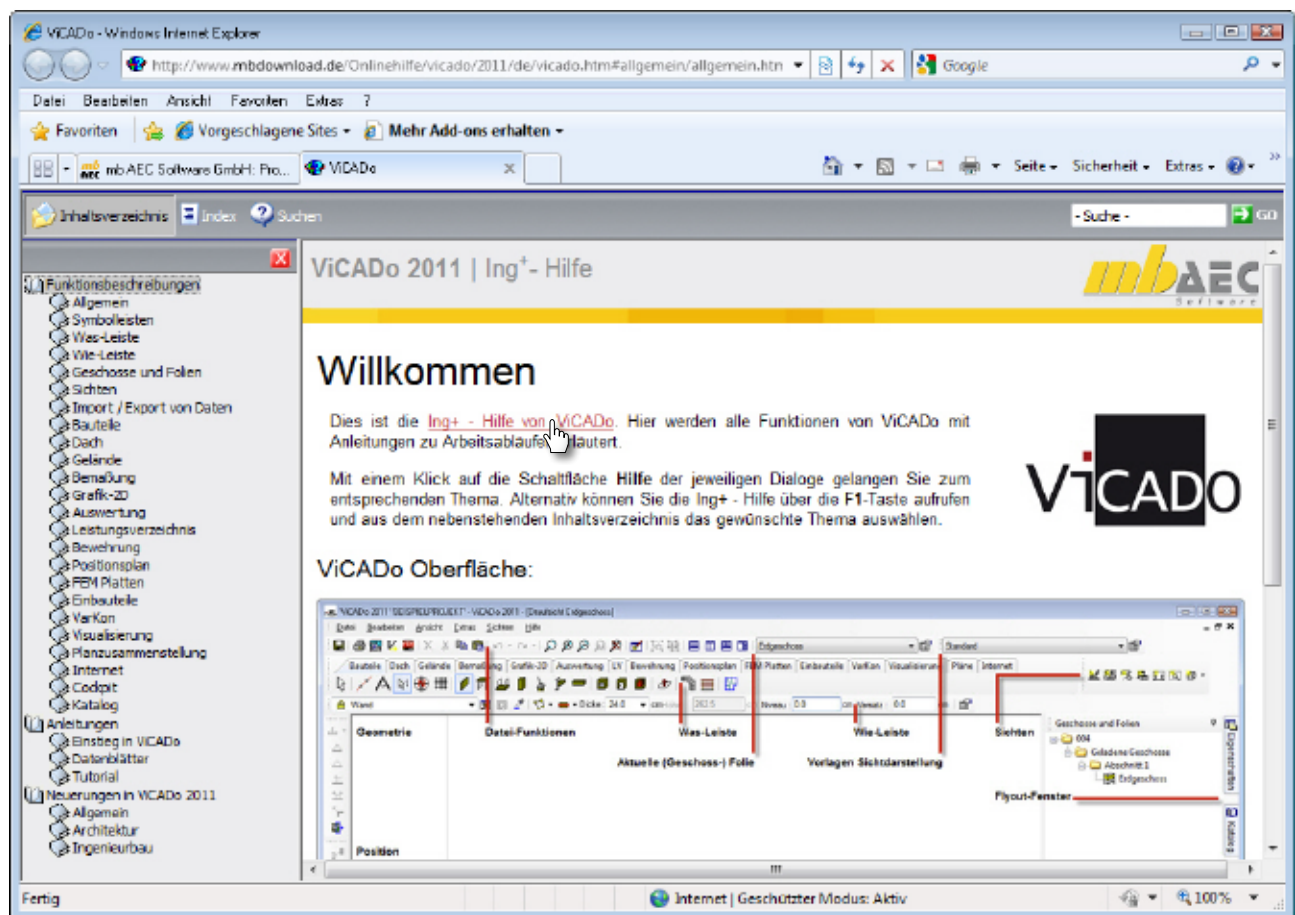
ViCADo - Windows Internet Explorer

http://www.mbdownload.de/Onlinehilfe/vicado/2011/de/vicado.htm#allgemein/allgemein.htn

Google

Datei Bearbeiten Ansicht Favoriten Extras ?

Favoriten Vorgeschlagene Sites Mehr Add-ons erhalten

mb AEC Software GmbH: Pro... ViCADo

Seite Sicherheit Extras

Inhaltsverzeichnis Index Suchen

- Suche -

GO

Funktionsbeschreibungen
Allgemein
Symbolleisten
Was-Leiste
Wie-Leiste
Geschosse und Folien
Sichten
Import / Export von Daten
Bauteile
Dach
Gelände
Bemaßung
Grafik-2D
Auswertung
Leistungsverzeichnis
Bewehrung
Positionsplan
FEM Platten
Einbauteile
VarKon
Visualisierung
Planzusammenstellung
Internet
Cockpit
Katalog
Anleitungen
Einstieg in ViCADo
Datenblätter
Tutorial
Neuerungen in ViCADo 2011
Allgemein
Architektur
Ingenieurbau

ViCADo 2011 | Ing$^+$- Hilfe

mbAEC Software

Willkommen

Dies ist die Ing+ - Hilfe von ViCADo. Hier werden alle Funktionen von ViCADo mit Anleitungen zu Arbeitsabläufen erläutert.

Mit einem Klick auf die Schaltfläche Hilfe der jeweiligen Dialoge gelangen Sie zum entsprechenden Thema. Alternativ können Sie die Ing+ - Hilfe über die F1-Taste aufrufen und aus dem nebenstehenden Inhaltsverzeichnis das gewünschte Thema auswählen.

ViCADO

ViCADo Oberfläche:

ViCADo 2011 "BEISPIELPROJEKT" - ViCADo 2011 - [Draufsicht Erdgeschoss]

Datei Bearbeiten Ansicht Extras Sichten Hilfe

Erdgeschoss Standard

Bauteile Dach Gelände Bemaßung Grafik-2D Auswertung LV Bewehrung Positionsplan FEM Platten Einbauteile VarKon Visualisierung Pläne Internet

Wand Dicke 24.0 Niveau 0.0

Geometrie

Datei-Funktionen

Was-Leiste

Wie-Leiste

Sichten

Aktuelle (Geschoss-) Folie

Vorlagen Sichtdarstellung

Geschosse und Folien

004
Geladene Geschosse
Abschnitt 1
Erdgeschoss

Flyout-Fenster

Position

Fertig

Internet | Geschützter Modus: Aktiv

100%